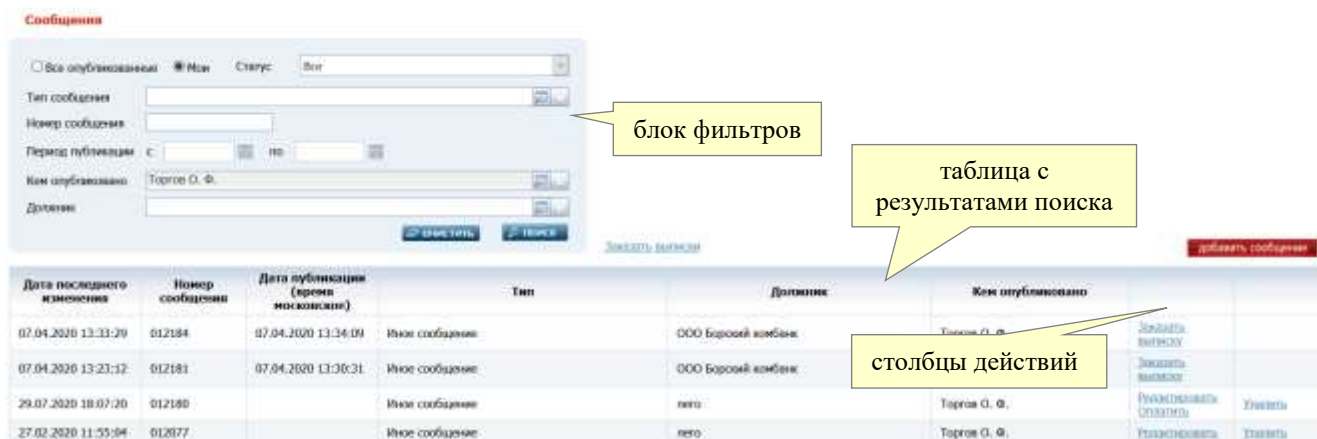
Сообщения

Все опубликованные Мои Статус: Все

Тип сообщения

Номер сообщения

Период публикации с по

Кем опубликовано Торгов О. Ф.

Должник

очистить поиск

блок фильтров

таблица с результатами поиска

Заказать выписки

добавить сообщение

| Дата последнего изменения | Номер сообщения | Дата публикации (время московское) | Тип | Должник | Кем опубликовано | | |
|---|---|---|---|---|---|---|---|
| 07.04.2020 13:33:29 | 012184 | 07.04.2020 13:34:09 | Иное сообщение | ООО Боровой комбанк | Торгов О. Ф. | Заказать выписку | |
| 07.04.2020 13:23:12 | 012181 | 07.04.2020 13:30:31 | Иное сообщение | ООО Боровой комбанк | | Заказать выписку | |
| 29.07.2020 18:07:20 | 012180 | | Иное сообщение | пего | Торгов О. Ф. | Редактировать Оплатить | Удалить |
| 27.02.2020 11:55:04 | 012077 | | Иное сообщение | пего | Торгов О. Ф. | Редактировать | Удалить |

столбцы действий